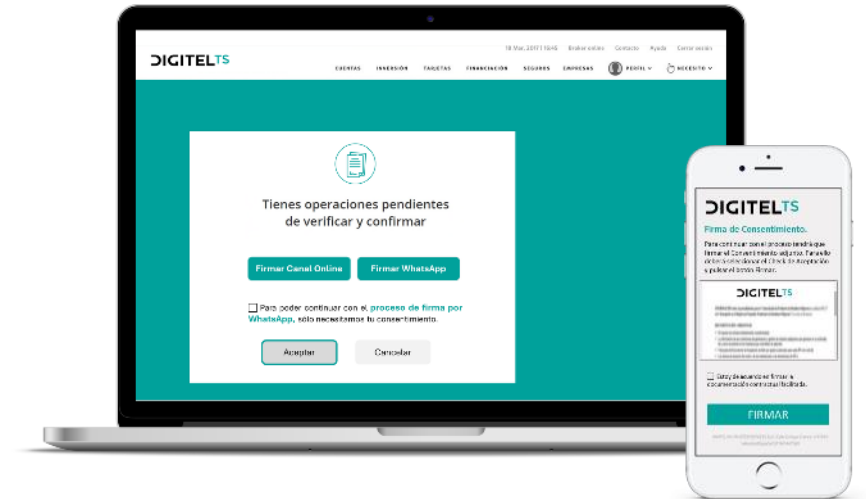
DIGITEL TS

18 Mar, 2017 | 10:45 Broker online Contacto Ayuda Cerrar sesión

CUENTAS INVERSIÓN TARJETAS FINANCIACIÓN SEGUROS EMPRESAS PERFIL ACCESITO

Tienes operaciones pendientes de verificar y confirmar

Firmar Canal Online

Firmar WhatsApp

Para poder continuar con el proceso de firma por WhatsApp, sólo necesitamos tu consentimiento.

Aceptar

Cancelar

DIGITEL TS

Firma de Consentimiento.

Para continuar con el proceso tendrás que firmar el Consentimiento adjunto. Para ello deberás seleccionar el Check de Aceptación y pulsar el botón Firmar.

DIGITEL TS

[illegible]

Estoy de acuerdo en firmar la documentación contractual facilitada.

FIRMAR

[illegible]